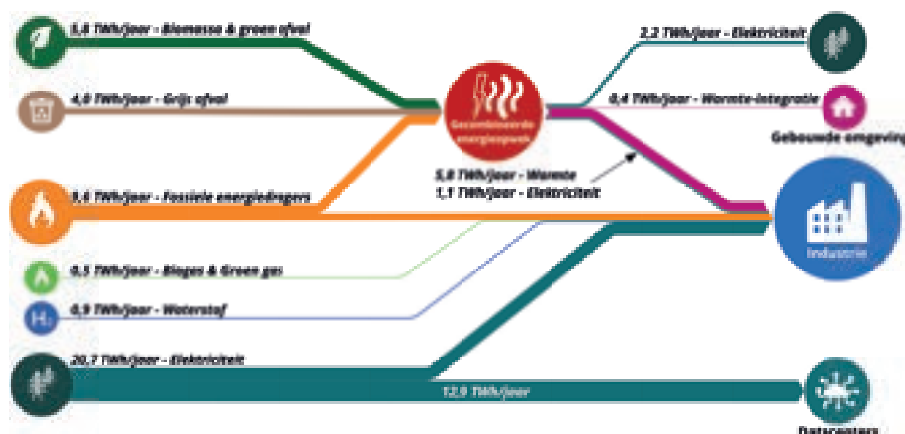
5,8 TWh/jaar - Biomassa & groen afval

4,0 TWh/jaar - Grijs afval

9,6 TWh/jaar - Fossiele energiedragers

0,5 TWh/jaar - Biogas & Groen gas

0,9 TWh/jaar - Waterstof

20,7 TWh/jaar - Elektriciteit

Gecombineerde energieopwek

5,8 TWh/jaar - Warmte

1,1 TWh/jaar - Elektriciteit

2,2 TWh/jaar - Elektriciteit

0,4 TWh/jaar - Warmte-integratie

Gebouwde omgeving

Industrie

12,9 TWh/jaar

Datacenters

$H_2$